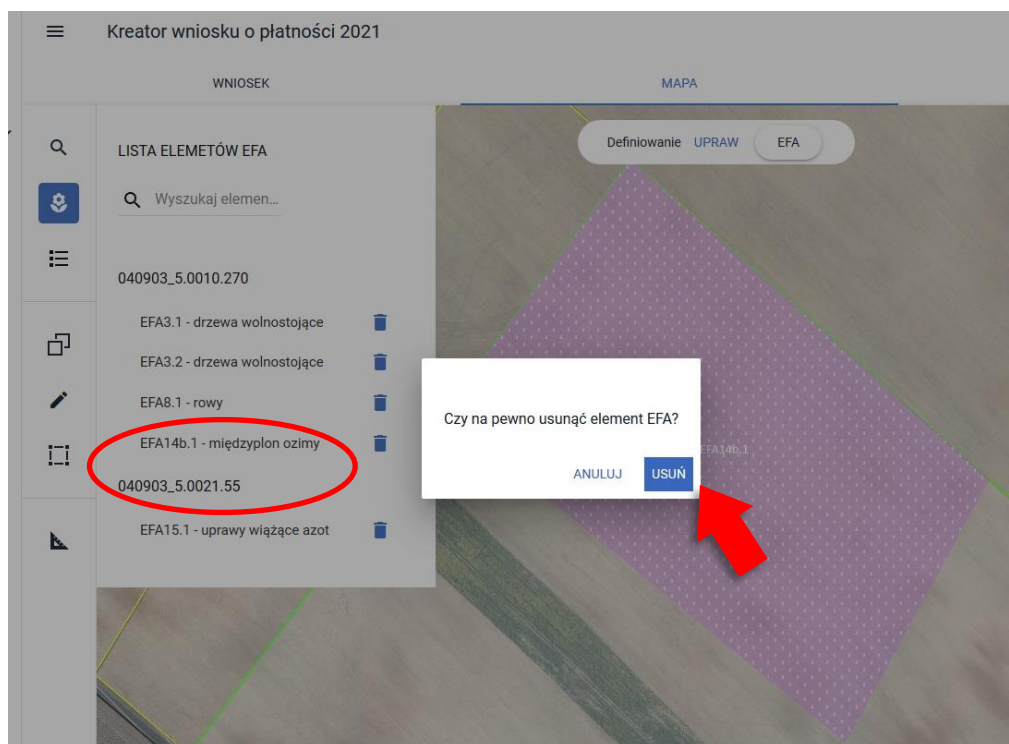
Kreator wniosku o płatności 2021

WNIOSEK

MAPA

LISTA ELEMETÓW EFA

Definiowanie UPRAW EFA

Wyszukaj elemen...

040903_5.0010.270

EFA3.1 - drzewa wolnostojące

EFA3.2 - drzewa wolnostojące

EFA8.1 - rowy

EFA14b.1 - międzyplon ozimy

040903_5.0021.55

EFA15.1 - uprawy wiążące azot

Czy na pewno usunąć element EFA?

ANULUJ USUŃ

EFA14b.1